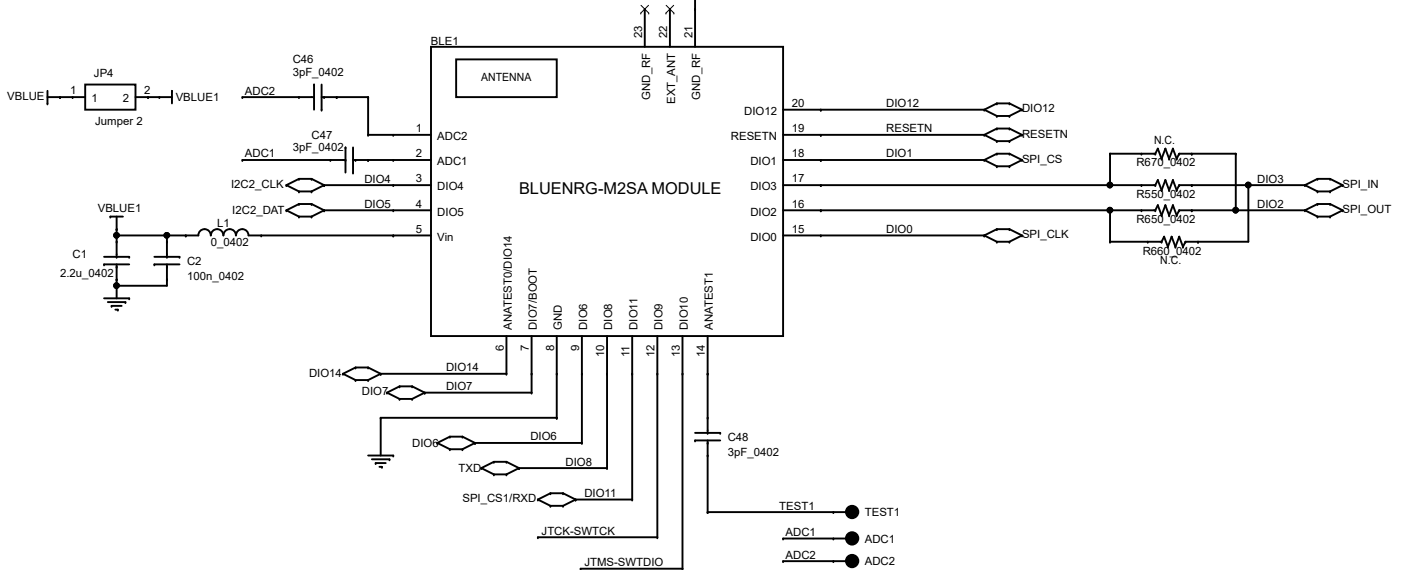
BLE1
23
22
21
GND_RF
EXT_ANT
GND_RF
ANTENNA
JP4
VBLUE 1
1 2
2 VBLUE1
Jumper 2
C46
3pF_0402
ADC2
C47
3pF_0402
ADC1
1 ADC2
2 ADC1
I2C2_CLK
DIO4
3 DIO4
I2C2_DAT
DIO5
4 DIO5
VBLUE1
L1
0_0402
5 Vin
C1
2.2u_0402
C2
100n_0402
BLUENRG-M2SA MODULE
DIO12 20
DIO12
DIO12
RESETN 19
RESETN
RESETN
DIO1 18
DIO1
SPI_CS
DIO3 17
DIO2 16
DIO0 15
DIO0
SPI_CLK
N.C.
R670_0402
R550_0402
R650_0402
R660_0402
N.C.
DIO3
SPI_IN
DIO2
SPI_OUT
ANATEST0/DIO14
DIO7/BOOT
GND
DIO6
DIO8
DIO11
DIO9
DIO10
ANATEST1
6
7
8
9
10
11
12
13
14
DIO14
DIO14
DIO7
DIO7
DIO6
DIO6
TXD
DIO8
SPI_CS1/RXD
DIO11
JTCK-SWTCK
JTMS-SWTDIO
C48
3pF_0402
TEST1
TEST1
ADC1
ADC1
ADC2
ADC2